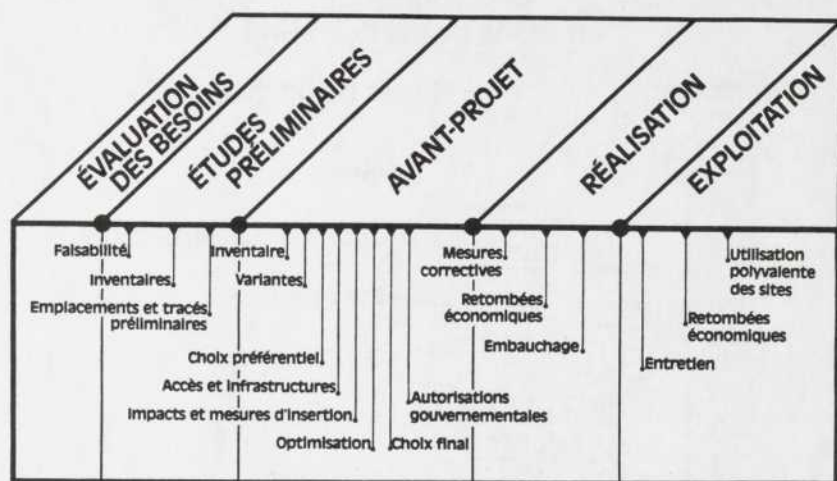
ÉVALUATION DES BESOINS

ÉTUDES PRÉLIMINAIRES

AVANT-PROJET

RÉALISATION

EXPLOITATION

Faisabilité

Inventaires

Emplacements et tracés préliminaires

Inventaire

Variantes

Choix préférentiel

Accès et infrastructures

Impacts et mesures d'insertion

Optimisation

Choix final

Autorisations gouvernementales

Mesures correctives

Retombées économiques

Embauchage

Entretien

Retombées économiques

Utilisation polyvalente des sites